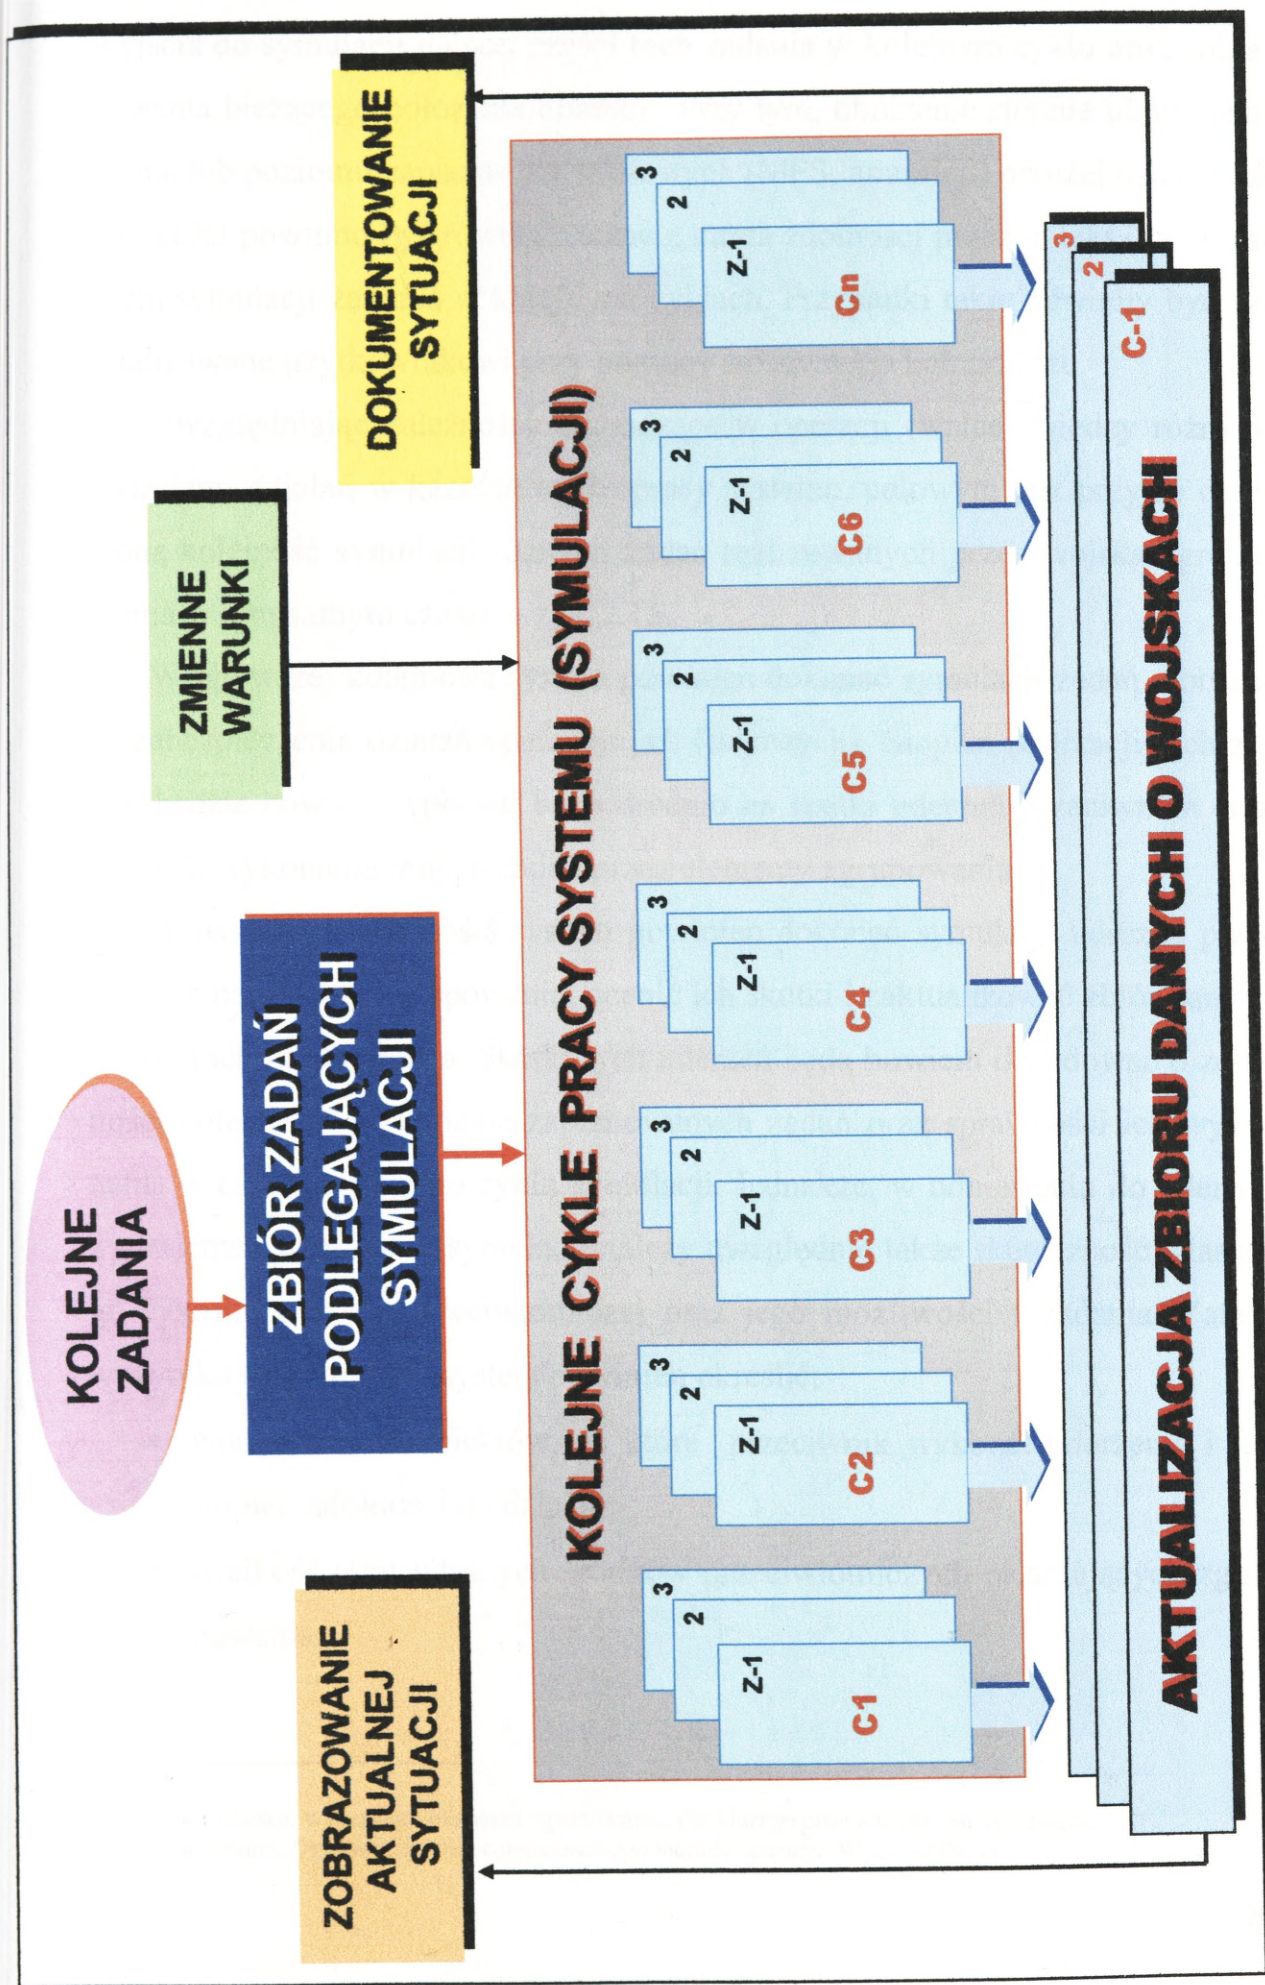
KOLEJNE ZADANIA

ZBIÓR ZADAŃ PODLEGAJĄCYCH SYMULACJI

ZMIENNE WARUNKI

DOKUMENTOWANIE SYTUACJI

ZOBRAZOWANIE AKTUALNEJ SYTUACJI

KOLEJNE CYKLE PRACY SYSTEMU (SYMULACJI)

3
2
Z-1
C1

3
2
Z-1
C2

3
2
Z-1
C3

3
2
Z-1
C4

3
2
Z-1
C5

3
2
Z-1
C6

3
2
Z-1
Cn

3
2
C-1

AKTUALIZACJA ZBIORU DANYCH O WOJSKACH